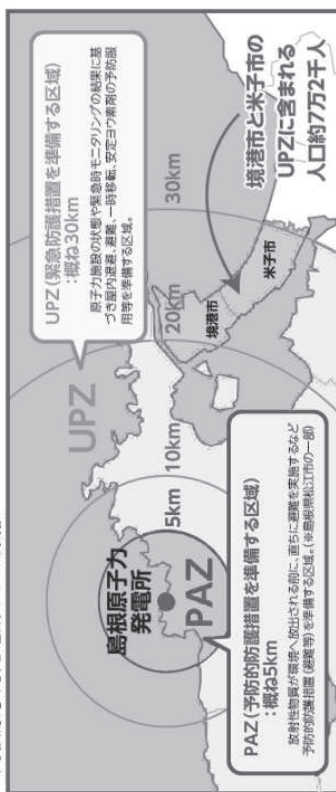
島根原子力発電所

PAZ

UPZ

5km

10km

20km

30km

境港市

米子市

PAZ(予防的防護措置を準備する区域)
:概ね5km
放射性物質が環境へ放出される前に、直ちに避難を実施するなど予防的防護措置(避難等)を準備する区域。(※島根県松江市の一部)

UPZ(緊急防護措置を準備する区域)
:概ね30km
原子力施設の状態や緊急時モニタリングの結果に基づき屋内退避、避難、一時移転、安定ヨウ素剤の予防服用等を準備する区域。

境港市と米子市の
UPZに含まれる
人口約7万2千人